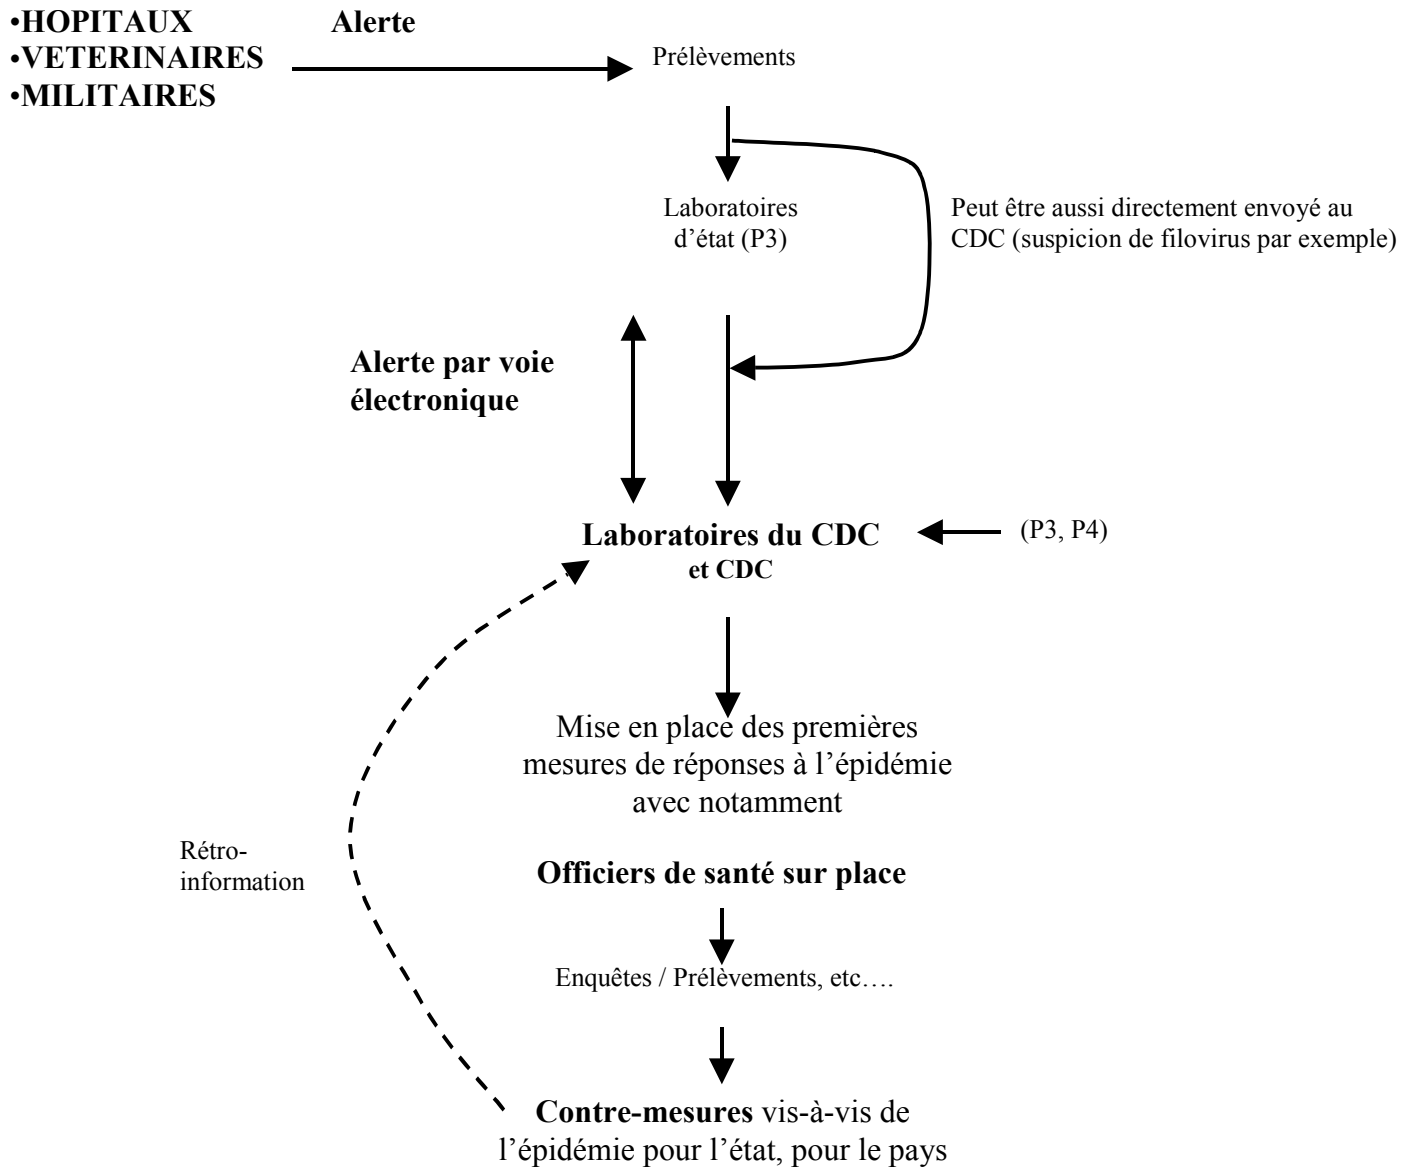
•HOPITAUX
•VETERINAIRES
•MILITAIRES

Alerte

Prélèvements

Laboratoires d'état (P3)

Peut être aussi directement envoyé au CDC (suspicion de filovirus par exemple)

Alerte par voie électronique

Laboratoires du CDC
et CDC

(P3, P4)

Mise en place des premières mesures de réponses à l'épidémie avec notamment

Rétro-information

Officiers de santé sur place

Enquêtes / Prélèvements, etc….

Contre-mesures vis-à-vis de l'épidémie pour l'état, pour le pays